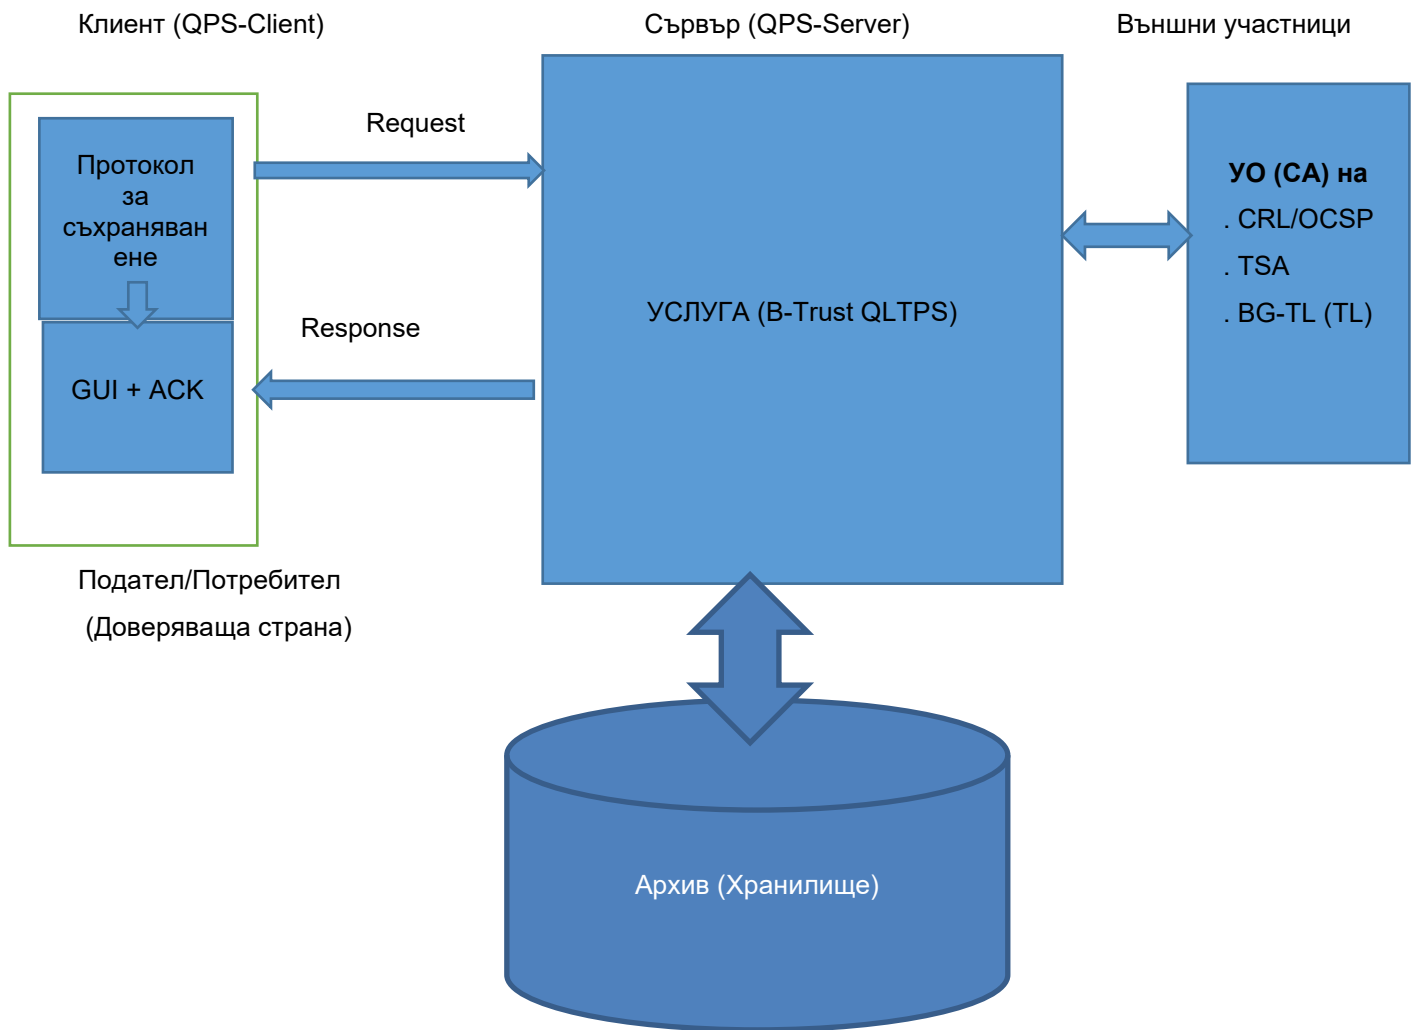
Клиент (QPS-Client)

Сървър (QPS-Server)

Външни участници

Протокол за съхраняване

GUI + ACK

Request

Response

УСЛУГА (B-Trust QLTPS)

**УО (CA) на**
. CRL/OCSP
. TSA
. BG-TL (TL)

Подател/Потребител
(Доверяваща страна)

Архив (Хранилище)